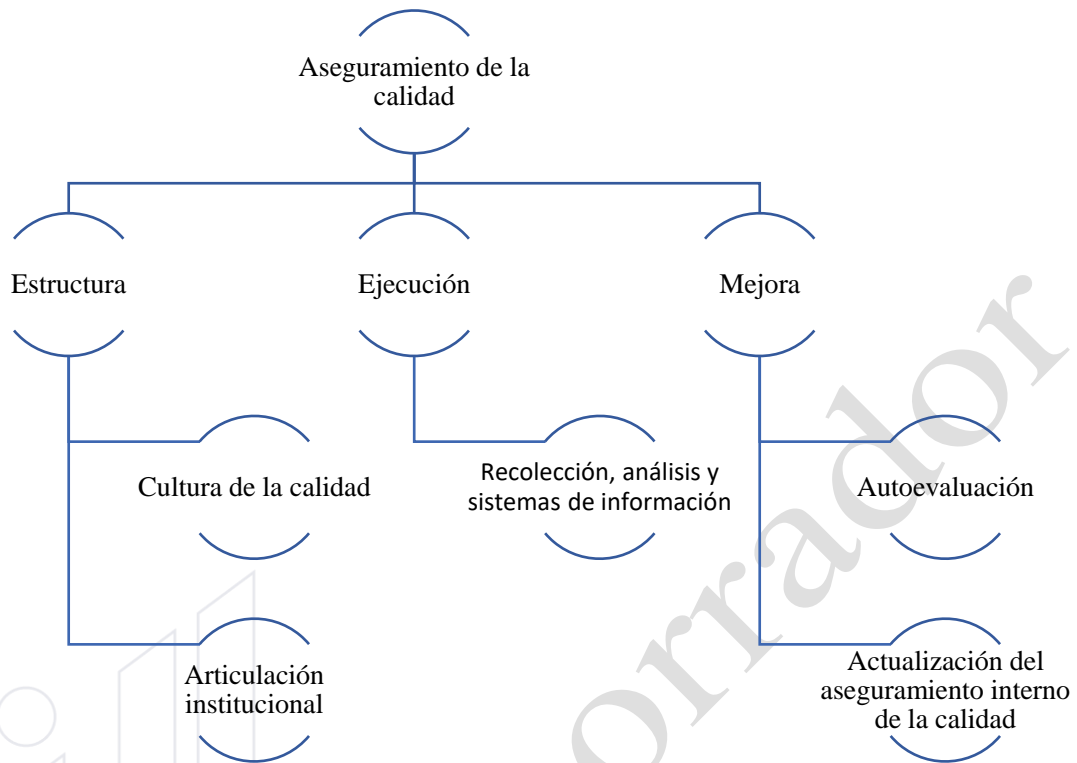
Aseguramiento de la calidad

Estructura

Ejecución

Mejora

Cultura de la calidad

Recolección, análisis y sistemas de información

Autoevaluación

Articulación institucional

Actualización del aseguramiento interno de la calidad

orrador